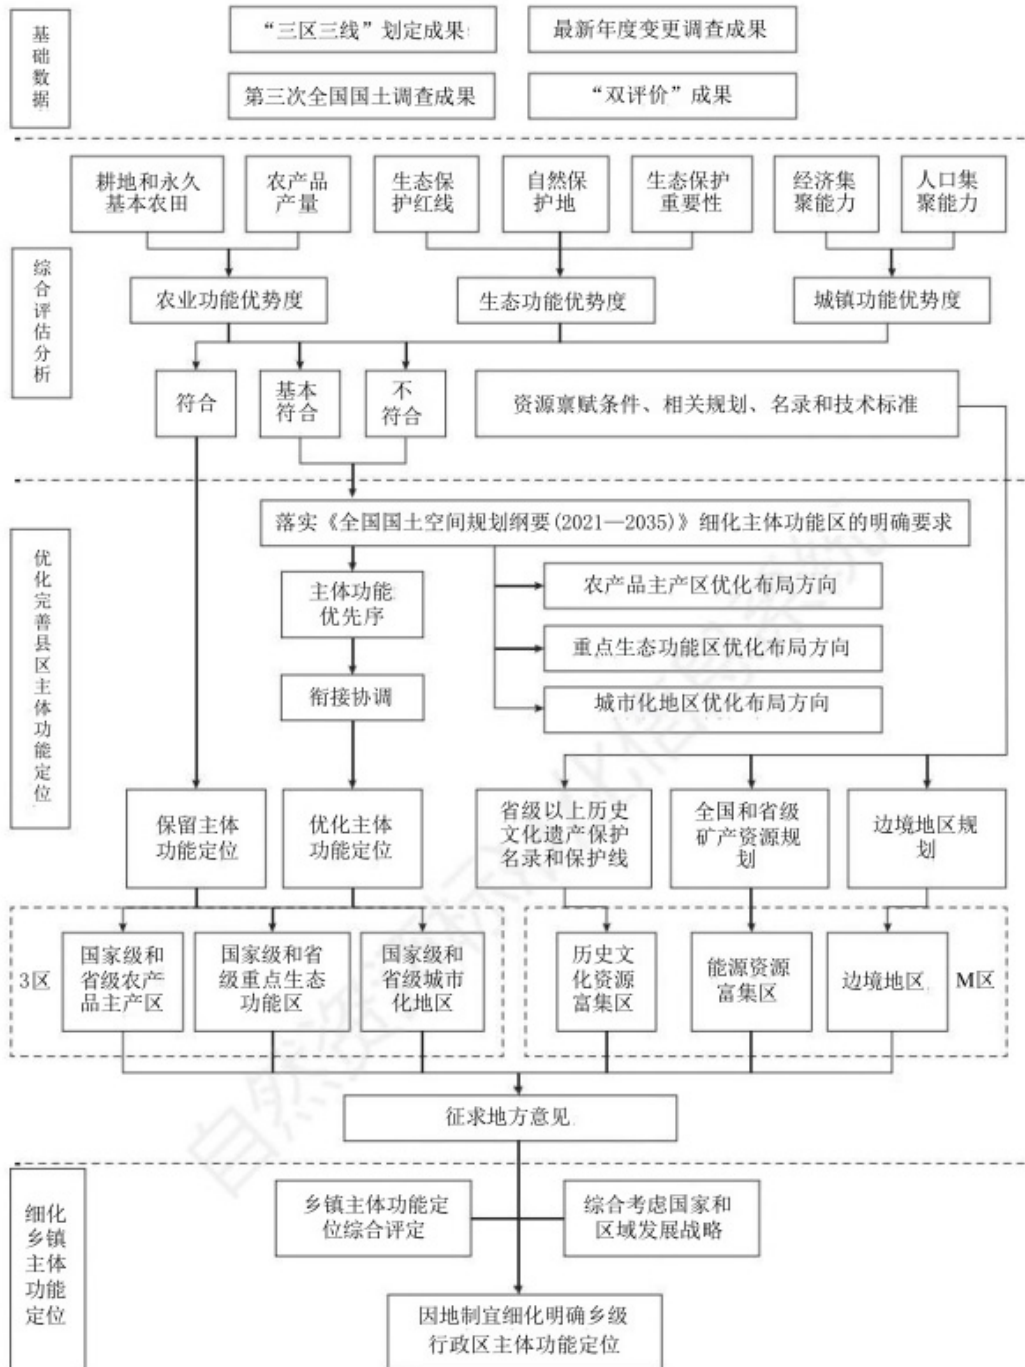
基础数据

“三区三线”划定成果

最新年度变更调查成果

第三次全国国土调查成果

“双评价”成果

综合评估分析

耕地和永久基本农田

农产品产量

生态保护红线

自然保护地

生态保护重要性

经济集聚能力

人口集聚能力

农业功能优势度

生态功能优势度

城镇功能优势度

符合

基本符合

不符合

资源禀赋条件、相关规划、名录和技术标准

优化完善县区主体功能定位

落实《全国国土空间规划纲要(2021—2035)》细化主体功能区的明确要求

主体功能优先序

农产品主产区优化布局方向

重点生态功能区优化布局方向

衔接协调

城市化地区优化布局方向

保留主体功能定位

优化主体功能定位

省级以上历史文化遗产保护名录和保护线

全国和省级矿产资源规划

边境地区规划

3区

国家级和省级农产品主产区

国家级和省级重点生态功能区

国家级和省级城市化地区

历史文化资源富集区

能源资源富集区

边境地区

M区

征求地方意见

细化乡镇主体功能定位

乡镇主体功能定位综合评定

综合考虑国家和区域发展战略

因地制宜细化明确乡级行政区主体功能定位